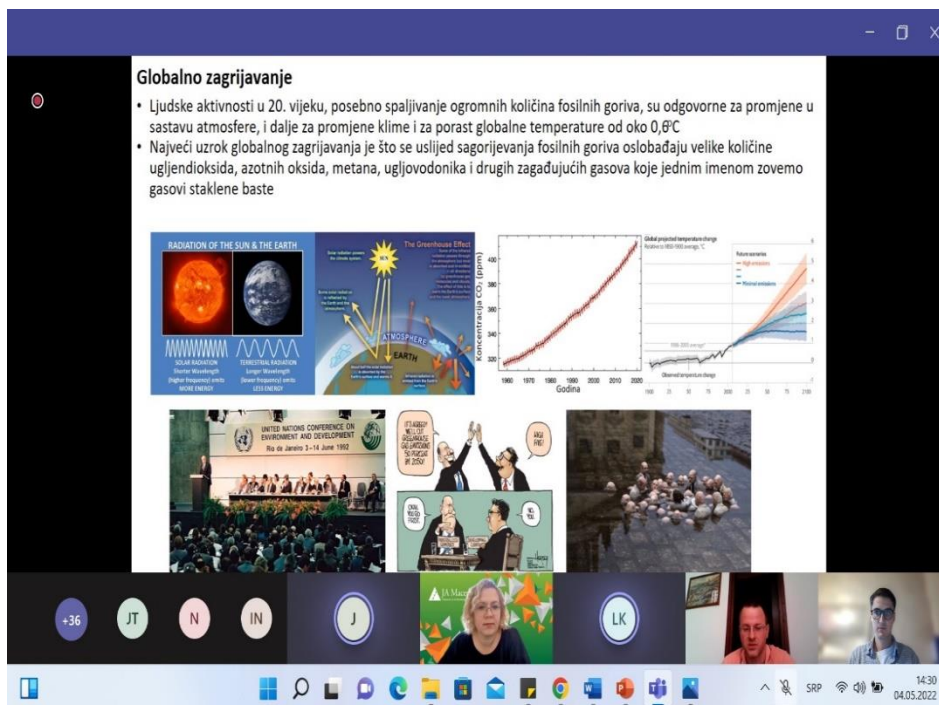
Globalno zagrijavanje

• Ljudske aktivnosti u 20. vijeku, posebno spaljivanje ogromnih količina fosilnih goriva, su odgovorne za promjene u sastavu atmosfere, i dalje za promjene klime i za porast globalne temperature od oko 0,6°C
• Najveći uzrok globalnog zagrijavanja je što se uslijed sagorijevanja fosilnih goriva oslobađaju velike količine ugljendioksida, azotnih oksida, metana, ugljovodonika i drugih zagađujućih gasova koje jednim imenom zovemo gasovi staklene baste

RADIATION OF THE SUN & THE EARTH
SOLAR RADIATION Shorter Wavelength (higher frequency) emits MORE ENERGY
TERRESTRIAL RADIATION Longer Wavelength (lower frequency) emits LESS ENERGY

The Greenhouse Effect
SUN
ATMOSPHERE
EARTH

Koncentracija $CO_2$ (ppm)
400
380
360
340
320
1960 1970 1980 1990 2000 2010 2020
Godina

Global projected temperature change
Observed temperature change
High emissions
Minimal emissions

UNITED NATIONS CONFERENCE ON ENVIRONMENT AND DEVELOPMENT
Rio de Janeiro 3-14 June 1992

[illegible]
HIGH FIVE!
OKAY, YOU GO FIRST.
NO, YOU.

+36 JT N IN J LK
JA Mazi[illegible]

SRP 14:30 04.05.2022